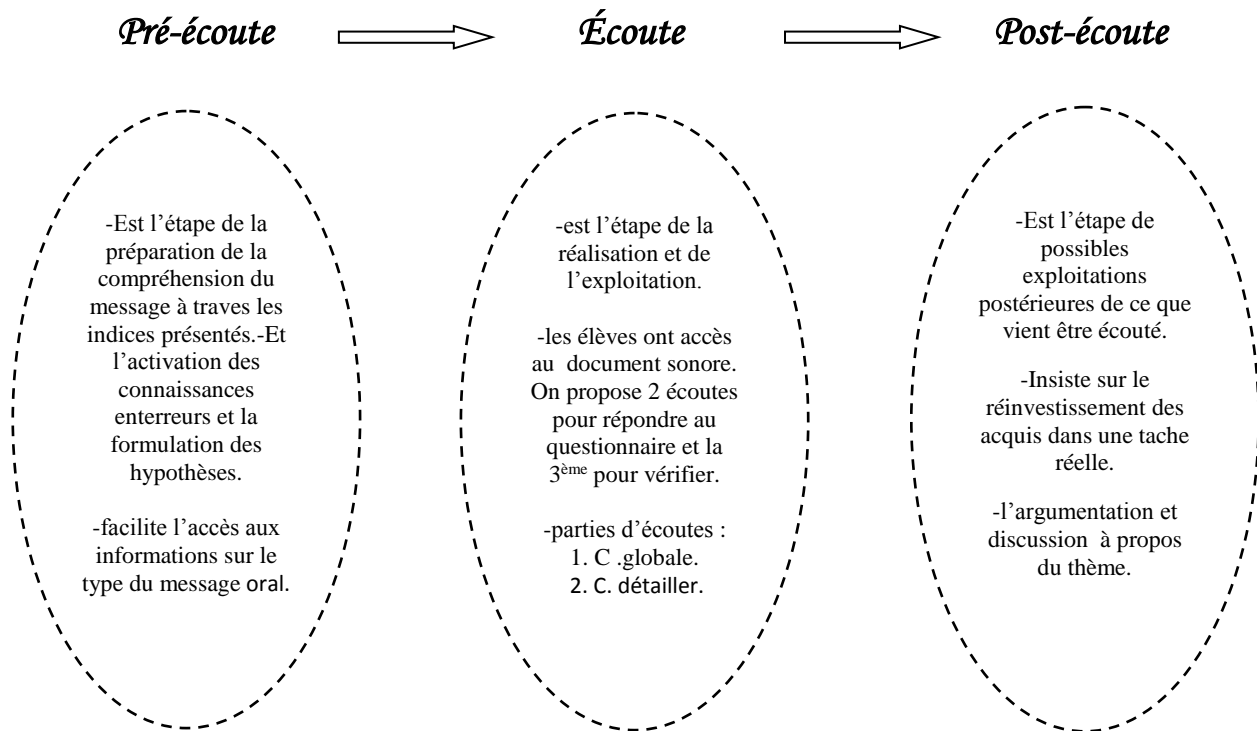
Pré-écoute

Écoute

Post-écoute

-Est l'étape de la préparation de la compréhension du message à traves les indices présentés.-Et l'activation des connaissances enterreurs et la formulation des hypothèses.

-facilite l'accès aux informations sur le type du message oral.

-est l'étape de la réalisation et de l'exploitation.

-les élèves ont accès au document sonore. On propose 2 écoutes pour répondre au questionnaire et la 3$^{ème}$ pour vérifier.

-parties d'écoutes :
1. C .globale.
2. C. détailler.

-Est l'étape de possibles exploitations postérieures de ce que vient être écouté.

-Insiste sur le réinvestissement des acquis dans une tache réelle.

-l'argumentation et discussion à propos du thème.